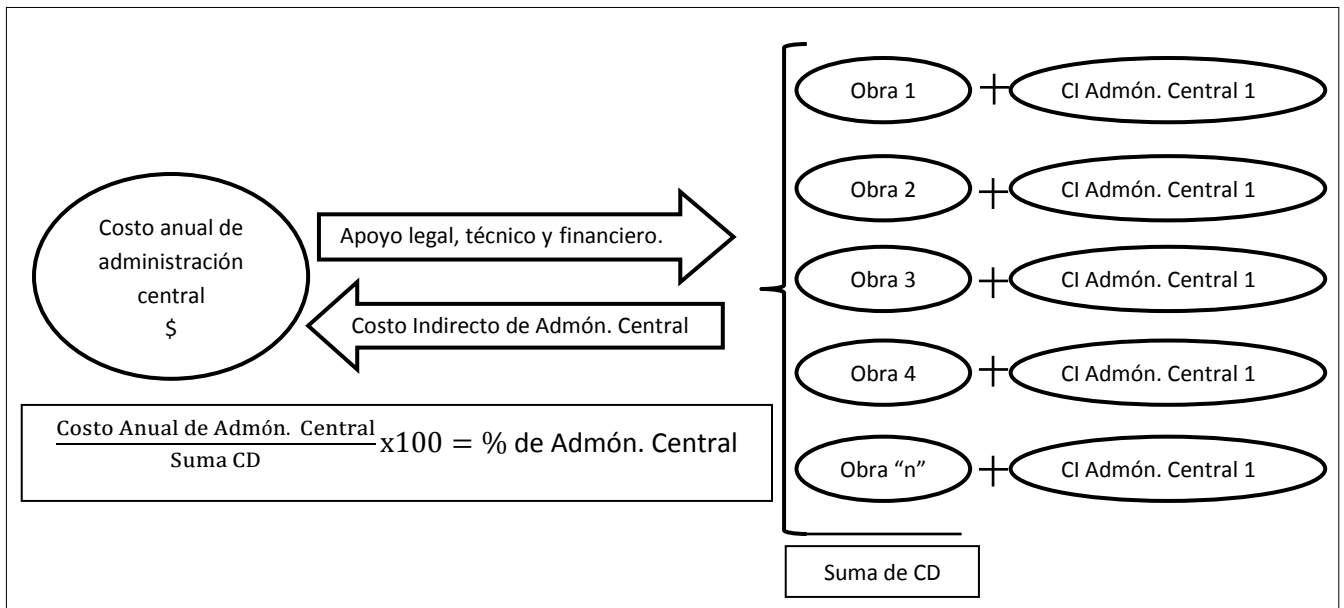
Costo anual de administración central
$

Apoyo legal, técnico y financiero.

Costo Indirecto de Admón. Central

$\frac{\text{Costo Anual de Admón. Central}}{\text{Suma CD}} \text{x} 100 = \text{\% de Admón. Central}$

Obra 1 + CI Admón. Central 1

Obra 2 + CI Admón. Central 1

Obra 3 + CI Admón. Central 1

Obra 4 + CI Admón. Central 1

Obra "n" + CI Admón. Central 1

Suma de CD